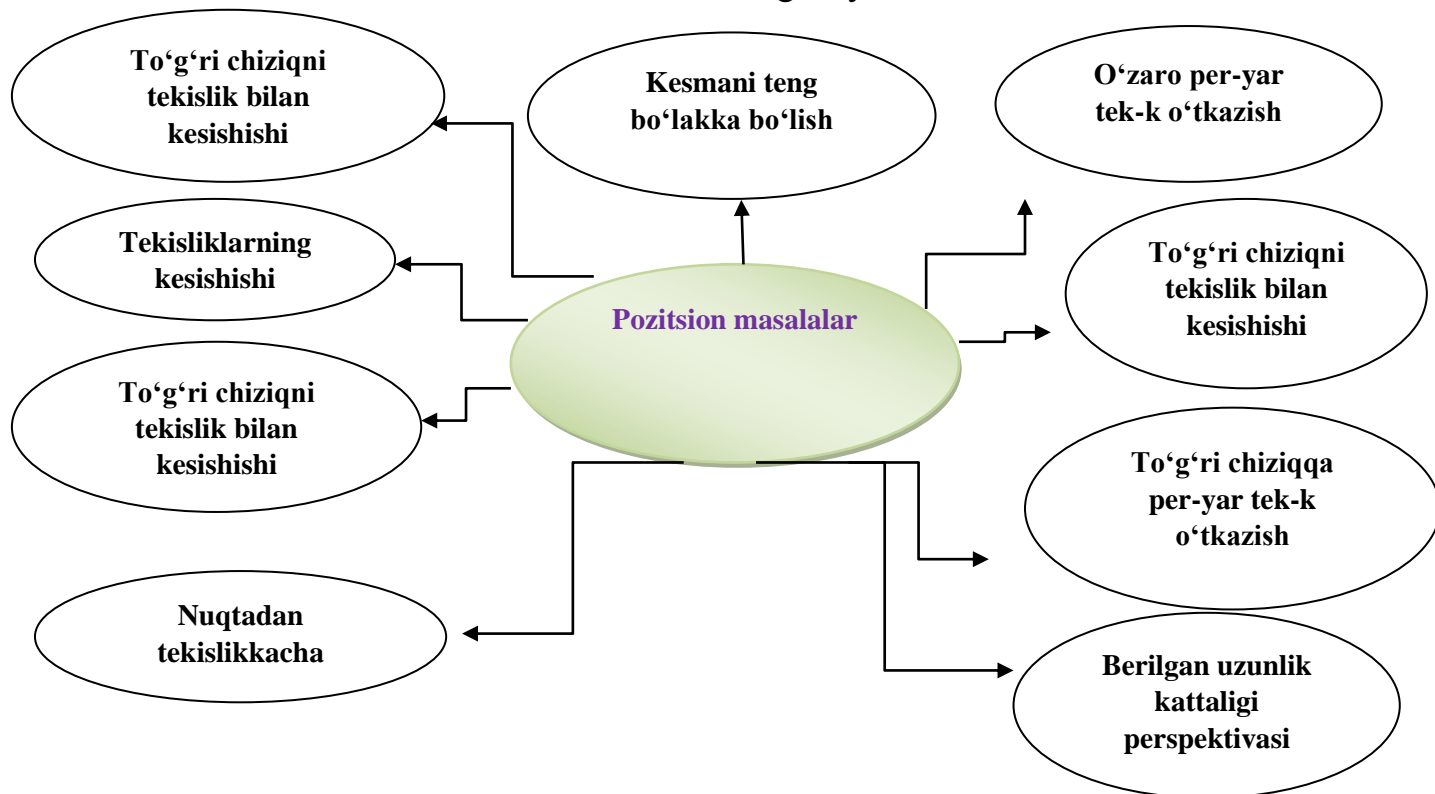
Pozitsion masalalar

To‘g‘ri chiziqni tekislik bilan kesishishi

Kesmani teng bo‘lakka bo‘lish

O‘zaro per-yar tek-k o‘tkazish

Tekisliklarning kesishishi

To‘g‘ri chiziqni tekislik bilan kesishishi

To‘g‘ri chiziqni tekislik bilan kesishishi

To‘g‘ri chiziqqa per-yar tek-k o‘tkazish

Nuqtadan tekislikkacha

Berilgan uzunlik kattaligi perspektivasi